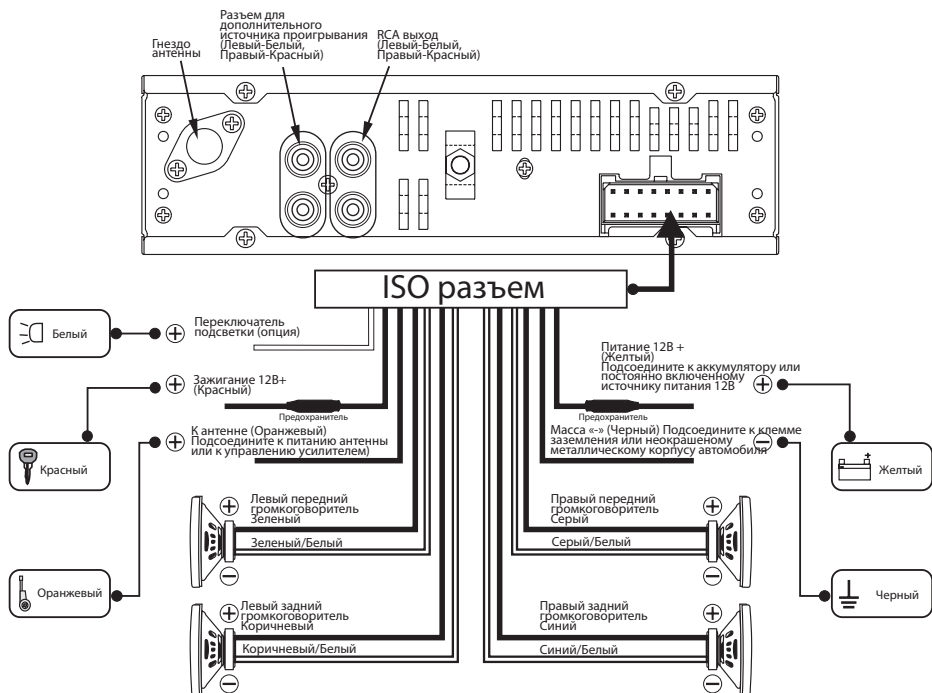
Гнездо антенны

Разъем для дополнительного источника проигрывания (Левый-Белый, Правый-Красный)

RCA выход (Левый-Белый, Правый-Красный)

ISO разъем

Белый

Переключатель подсветки (опция)

Зажигание 12В+ (Красный)

Предохранитель

Красный

К антенне (Оранжевый) Подсоедините к питанию антенны или к управлению усилителем)

Питание 12В + (Желтый) Подсоедините к аккумулятору или постоянно включенному источнику питания 12В

Предохранитель

Масса «-» (Черный) Подсоедините к клемме заземления или неокрашеному металлическому корпусу автомобиля

Желтый

Левый передний громкоговоритель Зеленый

Зеленый/Белый

Правый передний громкоговоритель Серый

Серый/Белый

Оранжевый

Черный

Левый задний громкоговоритель Коричневый

Коричневый/Белый

Правый задний громкоговоритель Синий

Синий/Белый